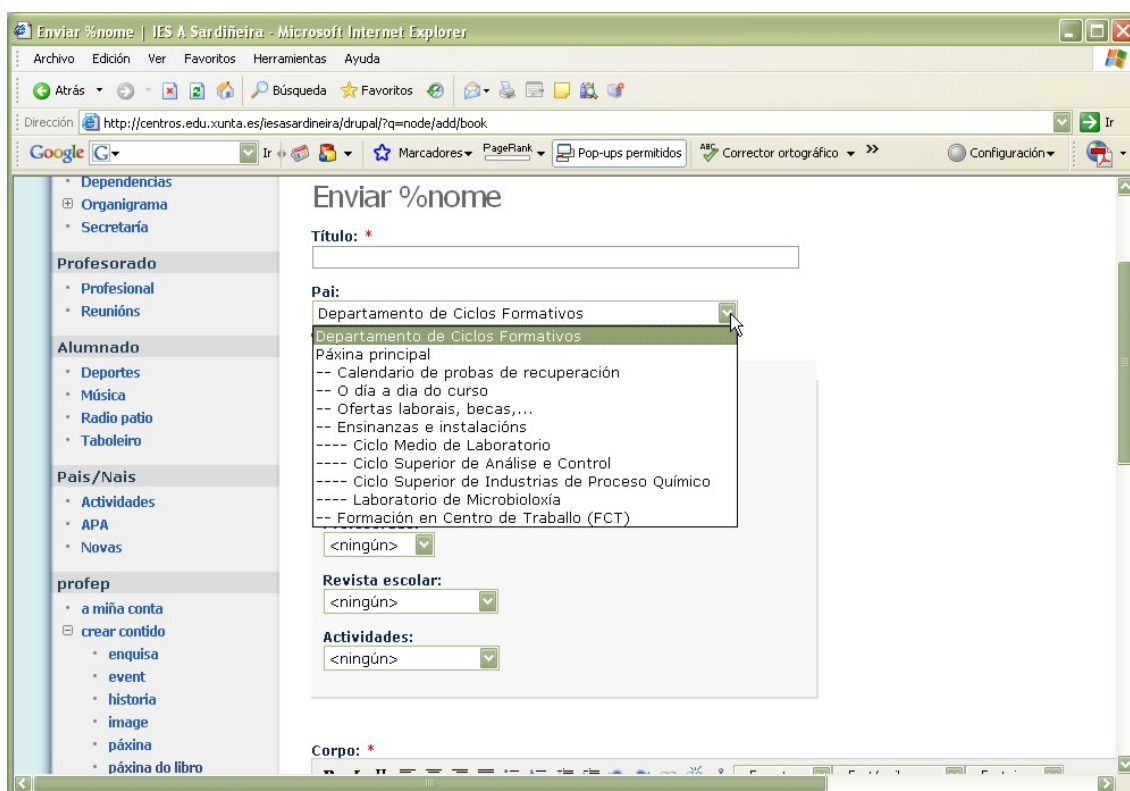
Enviar %nome | IES A Sardiñeira - Microsoft Internet Explorer

Archivo Edición Ver Favoritos Herramientas Ayuda

Atrás Búsqueda Favoritos

Dirección http://centros.edu.xunta.es/iesasardineira/drupal/?q=node/add/book Ir

Google Ir Marcadores PageRank Pop-ups permitidos Corrector ortográfico » Configuración

· Dependencias
⊞ Organigrama
· Secretaría

Profesorado
· Profesional
· Reunións

Alumnado
· Deportes
· Música
· Radio patio
· Taboleiro

Pais/Nais
· Actividades
· APA
· Novas

profep
· a miña conta
⊟ crear contido
· enquisa
· event
· historia
· image
· páxina
· páxina do libro

Enviar %nome

Título: *

Pai:
Departamento de Ciclos Formativos

Departamento de Ciclos Formativos
Páxina principal
-- Calendario de probas de recuperación
-- O día a dia do curso
-- Ofertas laborais, becas,...
-- Ensinanzas e instalacións
---- Ciclo Medio de Laboratorio
---- Ciclo Superior de Análise e Control
---- Ciclo Superior de Industrias de Proceso Químico
---- Laboratorio de Microbioloxía
-- Formación en Centro de Traballo (FCT)

<ningún>

Revista escolar:
<ningún>

Actividades:
<ningún>

Corpo: *